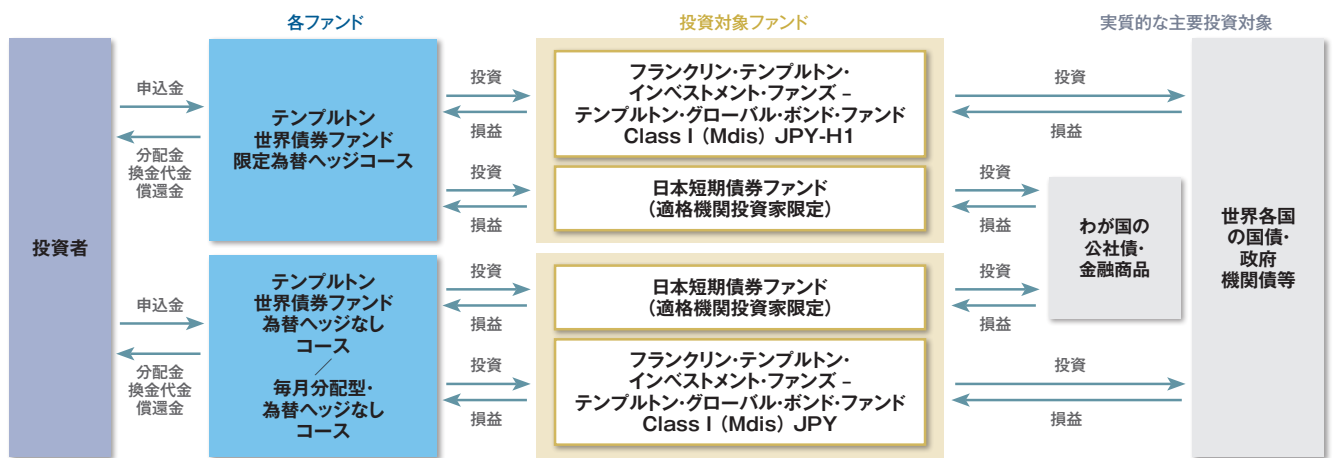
各ファンド

投資対象ファンド

実質的な主要投資対象

投資者

申込金

分配金
換金代金
償還金

テンプルトン
世界債券ファンド
限定為替ヘッジコース

投資

損益

フランクリン・テンプルトン・
インベストメント・ファンズ –
テンプルトン・グローバル・ボンド・ファンド
Class I（Mdis）JPY-H1

投資

損益

投資

損益

日本短期債券ファンド
（適格機関投資家限定）

投資

損益

わが国の
公社債・
金融商品

世界各国
の国債・
政府
機関債等

申込金

分配金
換金代金
償還金

テンプルトン
世界債券ファンド
為替ヘッジなし
コース
／
毎月分配型・
為替ヘッジなし
コース

投資

損益

日本短期債券ファンド
（適格機関投資家限定）

投資

損益

投資

損益

フランクリン・テンプルトン・
インベストメント・ファンズ –
テンプルトン・グローバル・ボンド・ファンド
Class I（Mdis）JPY

投資

損益